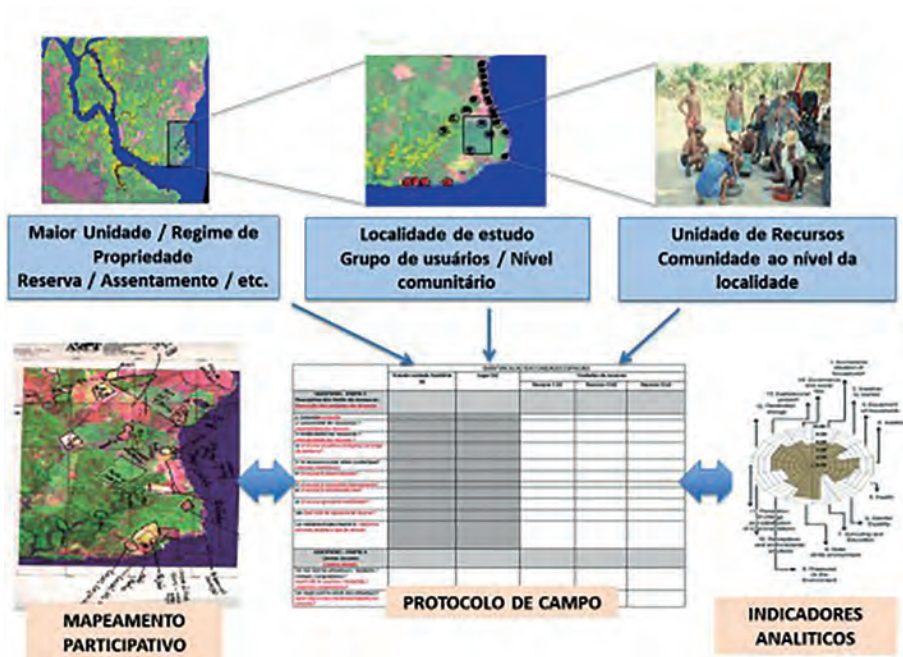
Maior Unidade / Regime de Propriedade
Reserva / Assentamento / etc.

Localidade de estudo
Grupo de usuários / Nível comunitário

Unidade de Recursos
Comunidade ao nível da localidade

MAPEAMENTO PARTICIPATIVO

PROTOCOLO DE CAMPO

INDICADORES ANALITICOS